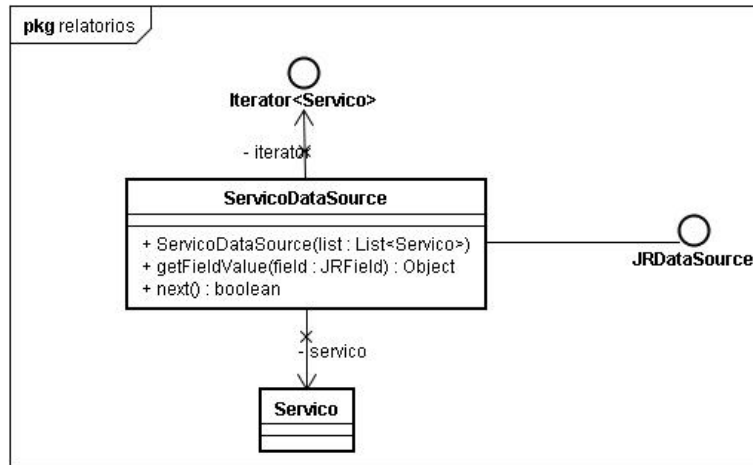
pkg relatorios

Iterator<Servico>

- iterator

ServicoDataSource

+ ServicoDataSource(list : List<Servico>)
+ getFieldValue(field : JRField) : Object
+ next() : boolean

JRDataSource

- servico

Servico